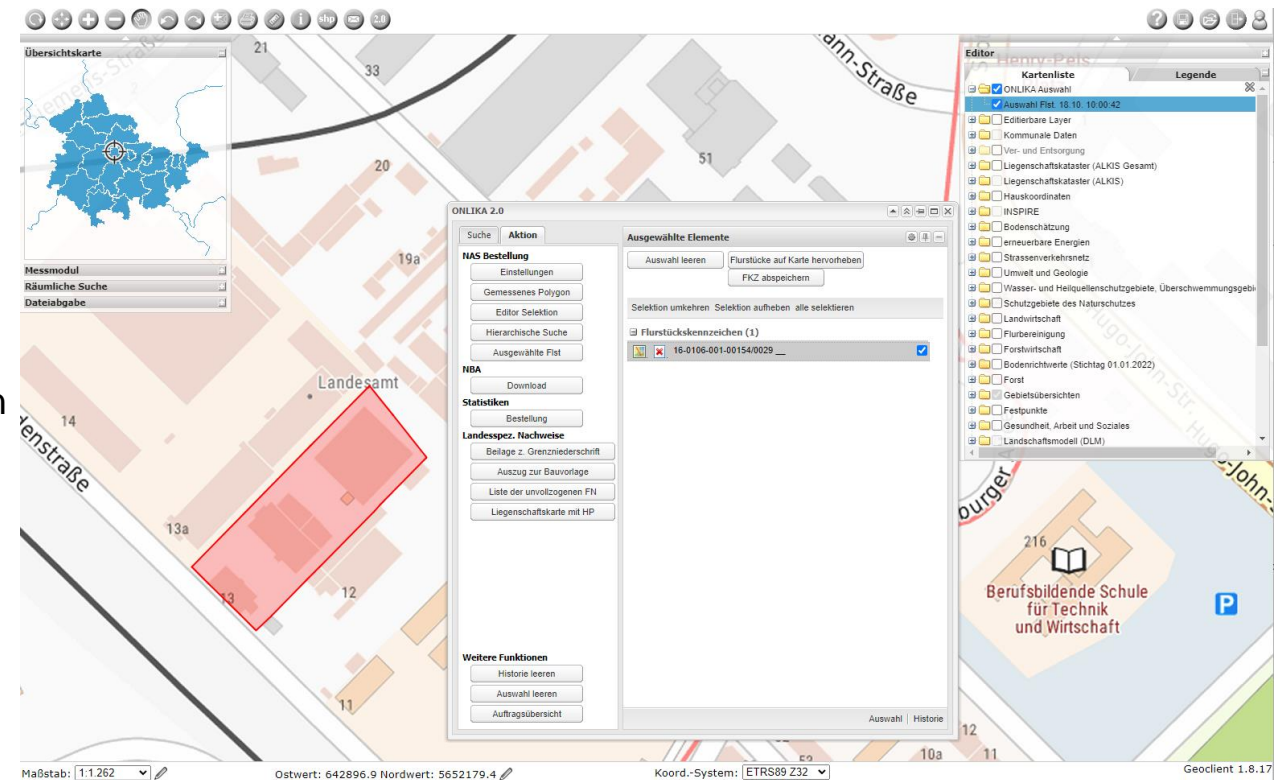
shp 2.0

Übersichtskarte

Messmodul
Räumliche Suche
Dateiabgabe

21
33
20
19a
51
Landesamt
14
13a
13
12
11
10a
11
12
Henry-Pels-
Jahn-Straße
denstraße
Hugo-John-Str.
Hugo-John-
burger
216
Berufsbildende Schule für Technik und Wirtschaft
P

ONLIKA 2.0
Suche | Aktion
NAS Bestellung
Einstellungen
Gemessenes Polygon
Editor Selektion
Hierarchische Suche
Ausgewählte Flst
NBA
Download
Statistiken
Bestellung
Landesspez. Nachweise
Beilage z. Grenzniederschrift
Auszug zur Bauvorlage
Liste der unvollzogenen FN
Liegenschaftskarte mit HP

Weitere Funktionen
Historie leeren
Auswahl leeren
Auftragsübersicht

Ausgewählte Elemente
Auswahl leeren
Flurstücke auf Karte hervorheben
FKZ abspeichern
Selektion umkehren Selektion aufheben alle selektieren
Flurstückskennzeichen (1)
16-0106-001-00154/0029 __
Auswahl | Historie

Editor
Kartenliste | Legende
ONLIKA Auswahl
Auswahl Flst. 18.10. 10:00:42
Editierbare Layer
Kommunale Daten
Ver- und Entsorgung
Liegenschaftskataster (ALKIS Gesamt)
Liegenschaftskataster (ALKIS)
Hauskoordinaten
INSPIRE
Bodenschätzung
erneuerbare Energien
Strassenverkehrsnetz
Umwelt und Geologie
Wasser- und Heilquellenschutzgebiete, Überschwemmungsgebi
Schutzgebiete des Naturschutzes
Landwirtschaft
Flurbereinigung
Forstwirtschaft
Bodenrichtwerte (Stichtag 01.01.2022)
Forst
Gebietsübersichten
Festpunkte
Gesundheit, Arbeit und Soziales
Landschaftsmodell (DLM)

Maßstab: 1:1.262
Ostwert: 642896.9 Nordwert: 5652179.4
Koord.-System: ETRS89 Z32
Geoclient 1.8.17